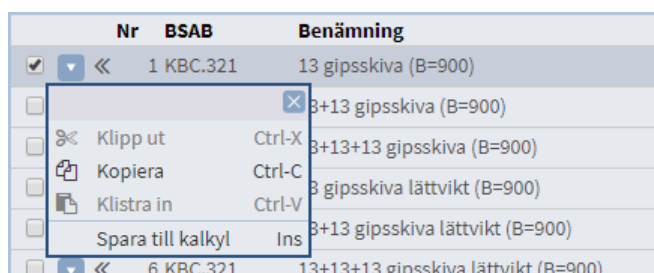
| | Nr | BSAB | Benämning |
|---|---|---|---|
| « | 1 | KBC.321 | 13 gipsskiva (B=900) |
| | | | 3+13 gipsskiva (B=900) |
| | | | 3+13+13 gipsskiva (B=900) |
| | | | 3 gipsskiva lättvikt (B=900) |
| | | | 3+13 gipsskiva lättvikt (B=900) |
| « | 6 | KBC.321 | 13+13+13 gipsskiva lättvikt (B=900) |

Klipp ut Ctrl-X
Kopiera Ctrl-C
Klistra in Ctrl-V
Spara till kalkyl Ins